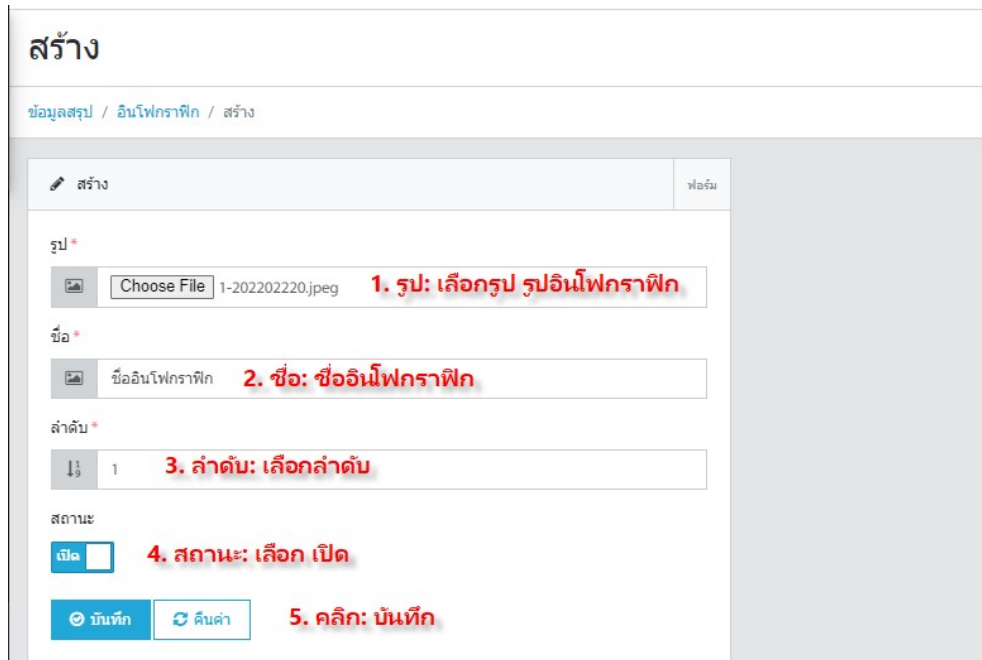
สร้าง

ข้อมูลสรุป / อินโฟกราฟิก / สร้าง

สร้าง

ฟอร์ม

รูป *

Choose File 1-202202220.jpeg

1. รูป: เลือกรูป รูปอินโฟกราฟิก

ชื่อ *

ชื่ออินโฟกราฟิก

2. ชื่อ: ชื่ออินโฟกราฟิก

ลำดับ *

1

3. ลำดับ: เลือกลำดับ

สถานะ

เปิด

4. สถานะ: เลือก เปิด

บันทึก

คืนค่า

5. คลิก: บันทึก